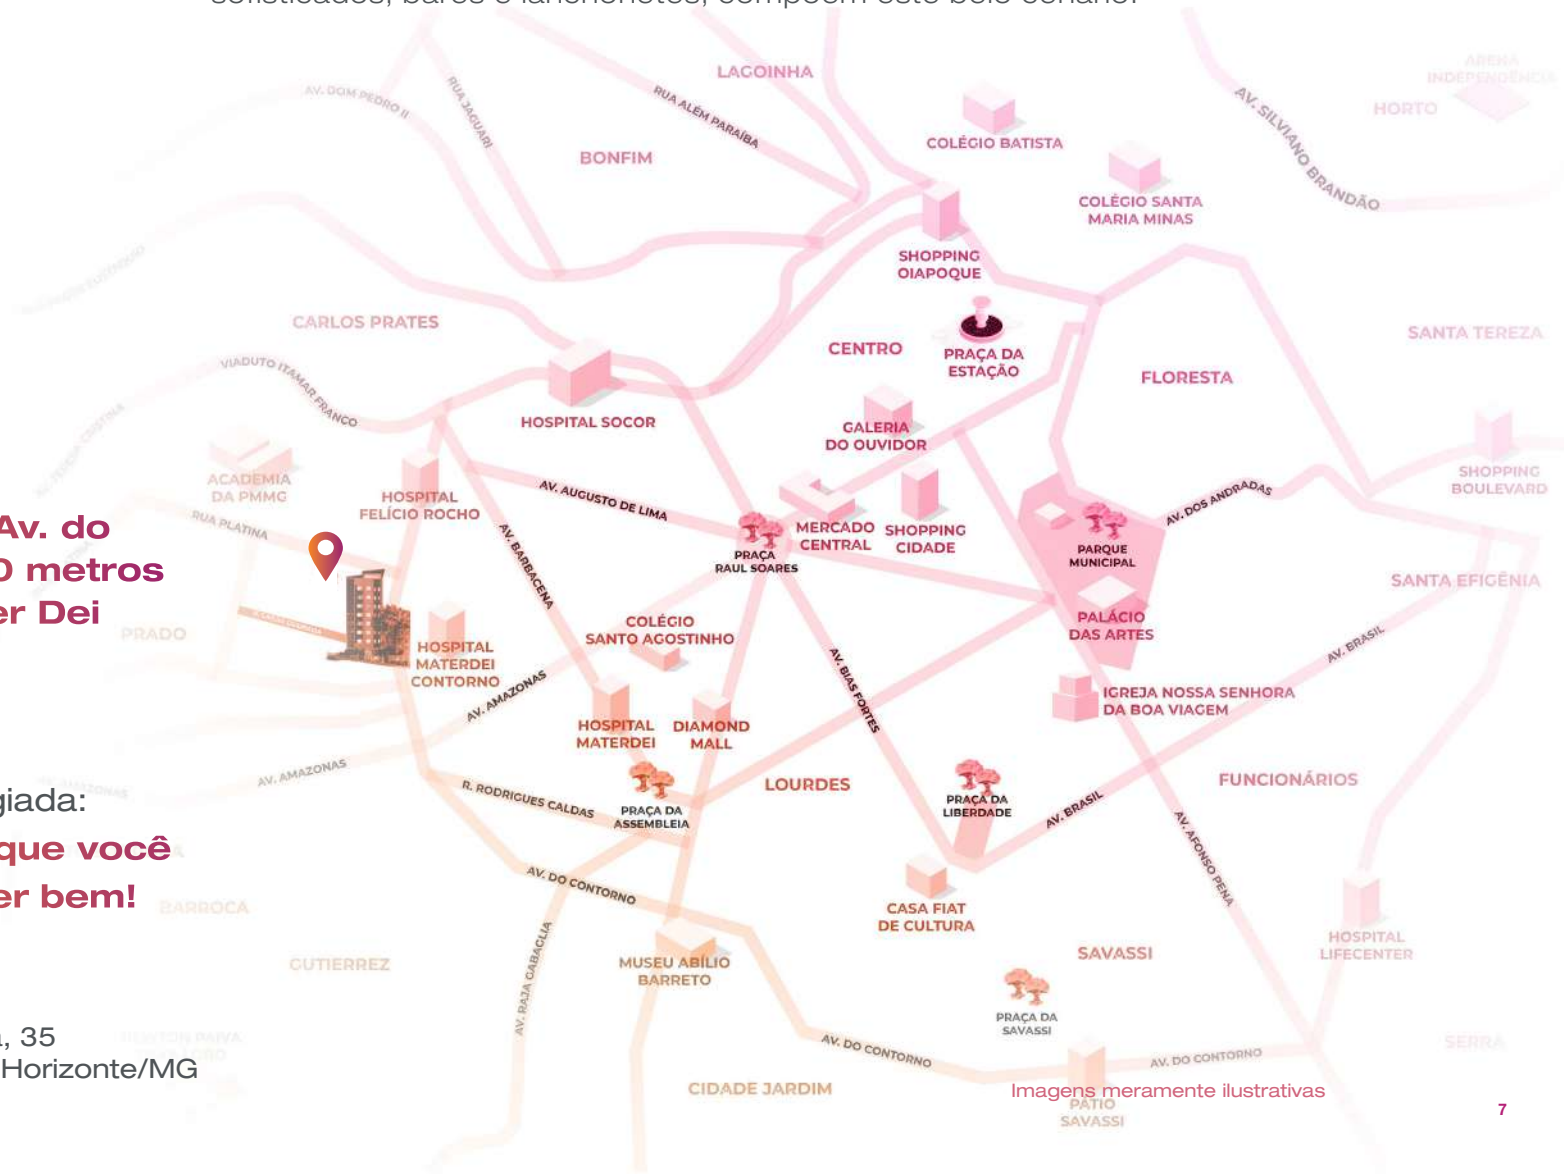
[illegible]

Av. do
0 metros
er Dei

giada:
que você
er bem!

, 35
Horizonte/MG

LAGOINHA
AV. DOM PEDRO II
RUA JAGUARI
RUA ALÉM PARAÍBA
BONFIM
COLÉGIO BATISTA
AV. SILVIANO BRANDÃO
ARENA INDEPENDÊNCIA
HORTO
COLÉGIO SANTA MARIA MINAS
SHOPPING OIAPOQUE
CARLOS PRATES
CENTRO
PRAÇA DA ESTAÇÃO
FLORESTA
SANTA TEREZA
VIADUTO ITAMAR FRANCO
HOSPITAL SOCOR
GALERIA DO OUVIDOR
ACADEMIA DA PMMG
RUA PLATINA
HOSPITAL FELÍCIO ROCHO
AV. AUGUSTO DE LIMA
AV. BARBACENA
PRAÇA RAUL SOARES
MERCADO CENTRAL
SHOPPING CIDADE
PARQUE MUNICIPAL
AV. DOS ANDRADAS
SHOPPING BOULEVARD
SANTA EFIGÊNIA
PRADO
HOSPITAL MATERDEI CONTORNO
COLÉGIO SANTO AGOSTINHO
PALÁCIO DAS ARTES
AV. BRASIL
AV. AMAZONAS
AV. BIAS FORTES
IGREJA NOSSA SENHORA DA BOA VIAGEM
HOSPITAL MATERDEI
DIAMOND MALL
AV. AMAZONAS
LOURDES
PRAÇA DA LIBERDADE
FUNCIONÁRIOS
R. RODRIGUES CALDAS
PRAÇA DA ASSEMBLEIA
AV. BRASIL
AV. AFONSO PENA
AV. DO CONTORNO
BARROCA
CASA FIAT DE CULTURA
CUTIERREZ
AV. RAJA GABAGLIA
MUSEU ABÍLIO BARRETO
SAVASSI
HOSPITAL LIFECENTER
PRAÇA DA SAVASSI
AV. DO CONTORNO
AV. DO CONTORNO
SERRA
CIDADE JARDIM
Imagens meramente ilustrativas
PATIO SAVASSI
7